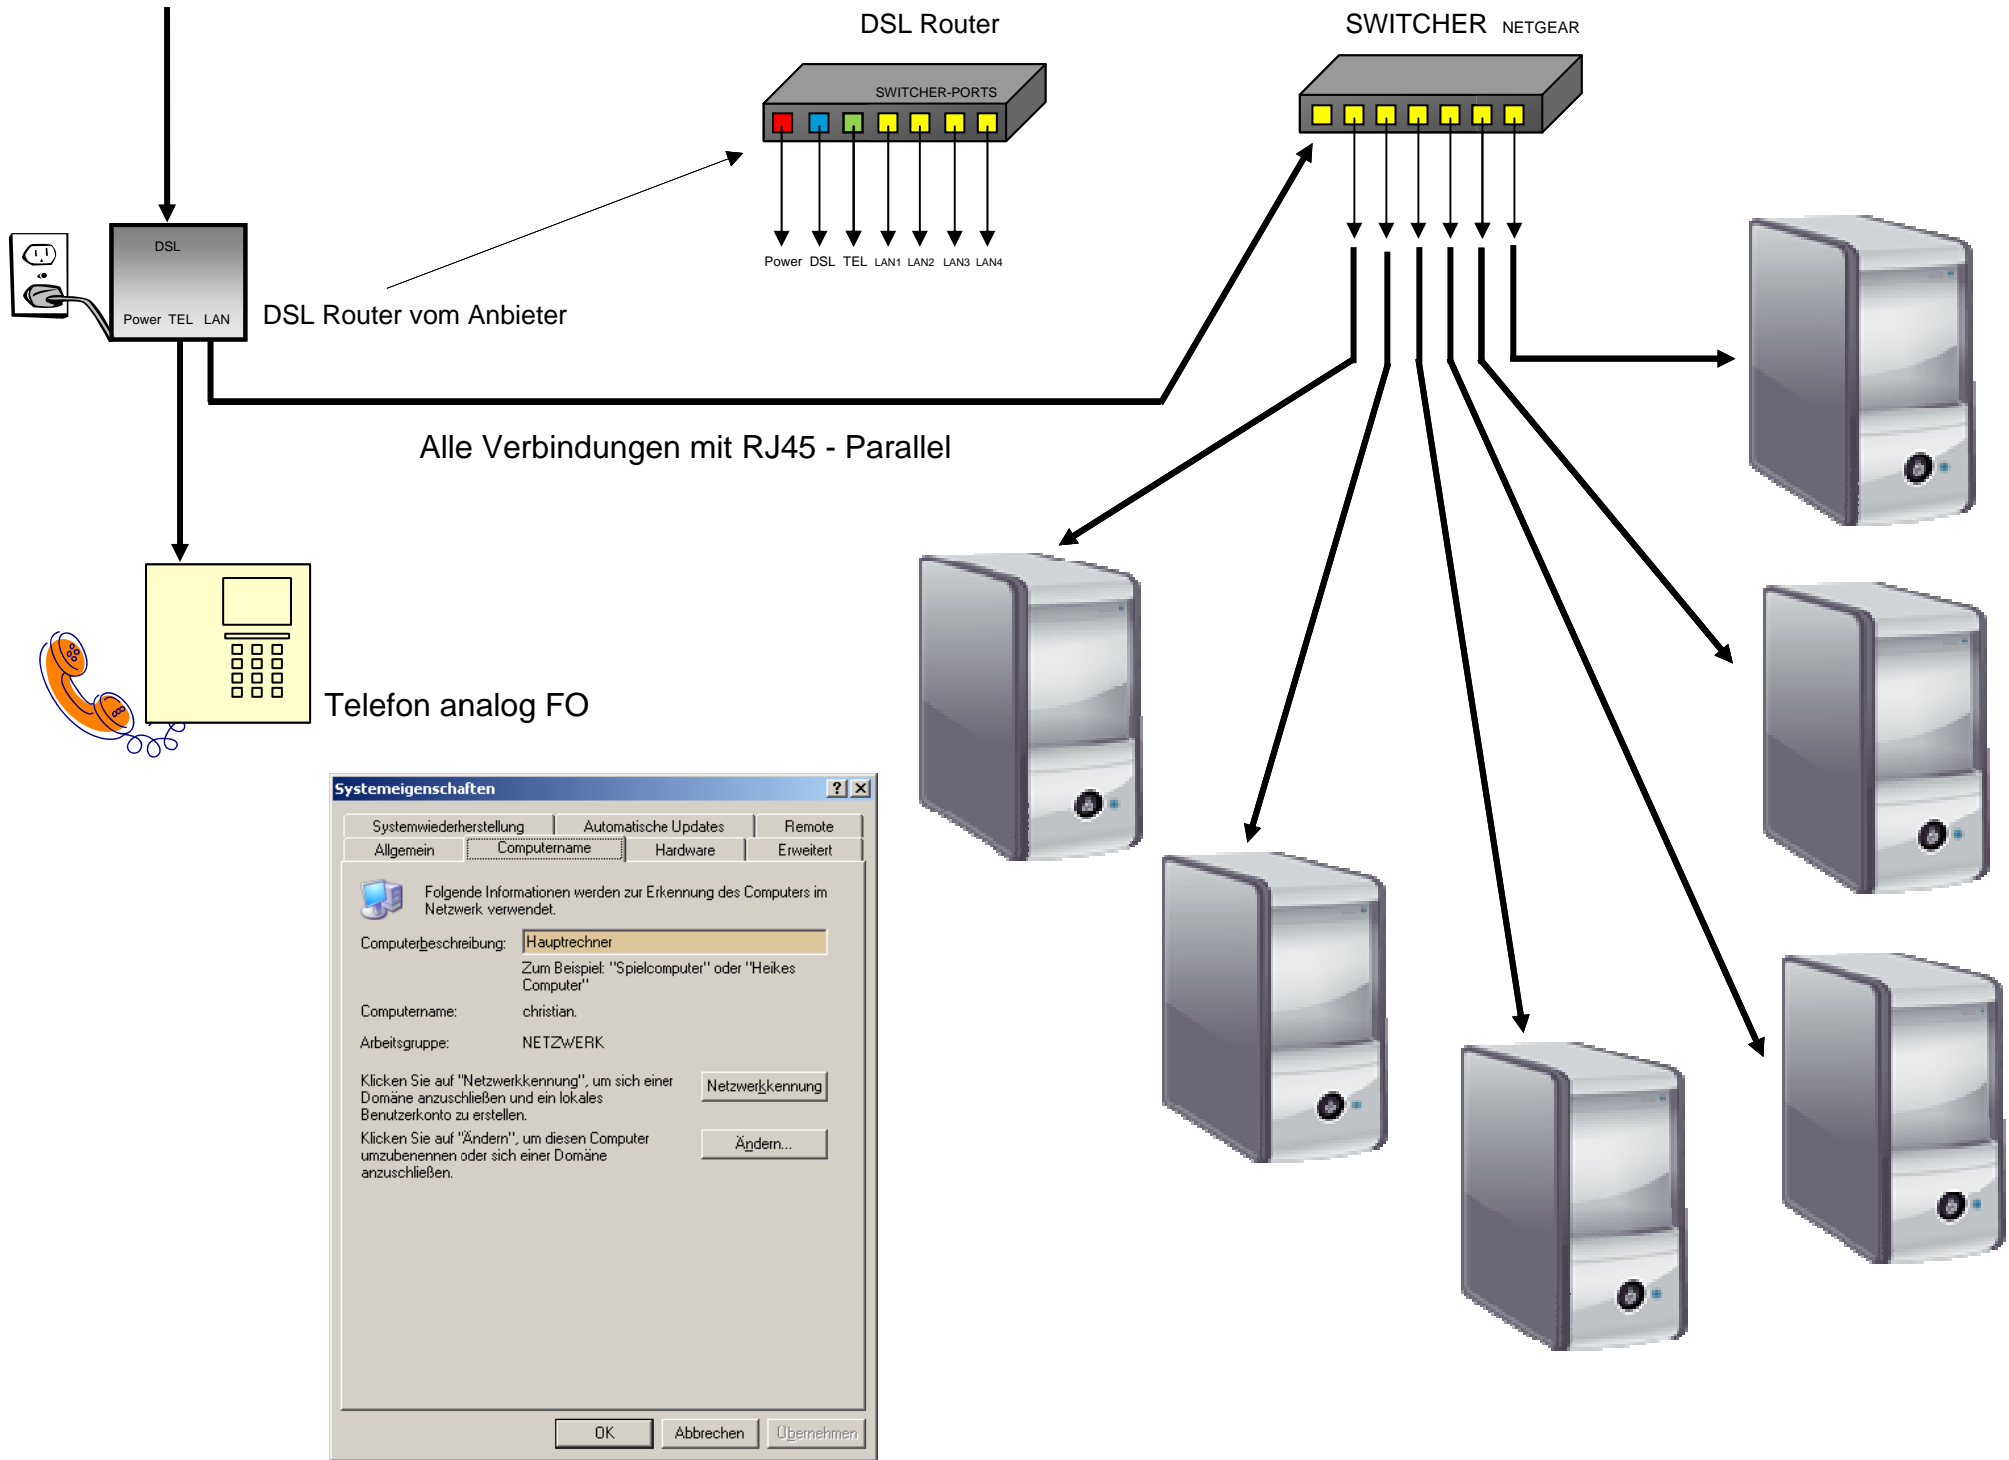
DSL Router

SWITCHER-PORTS

Power DSL TEL LAN1 LAN2 LAN3 LAN4

SWITCHER NETGEAR

DSL

Power TEL LAN

DSL Router vom Anbieter

Alle Verbindungen mit RJ45 - Parallel

Telefon analog FO

Systemeigenschaften

? X

Systemwiederherstellung | Automatische Updates | Remote
Allgemein | Computername | Hardware | Erweitert

Folgende Informationen werden zur Erkennung des Computers im Netzwerk verwendet.

Computerbeschreibung: Hauptrechner

Zum Beispiel: "Spielcomputer" oder "Heikes Computer"

Computername: christian.

Arbeitsgruppe: NETZWERK

Klicken Sie auf "Netzwerkkennung", um sich einer Domäne anzuschließen und ein lokales Benutzerkonto zu erstellen.

Netzwerkkennung

Klicken Sie auf "Ändern", um diesen Computer umzubenennen oder sich einer Domäne anzuschließen.

Ändern...

OK | Abbrechen | Übernehmen